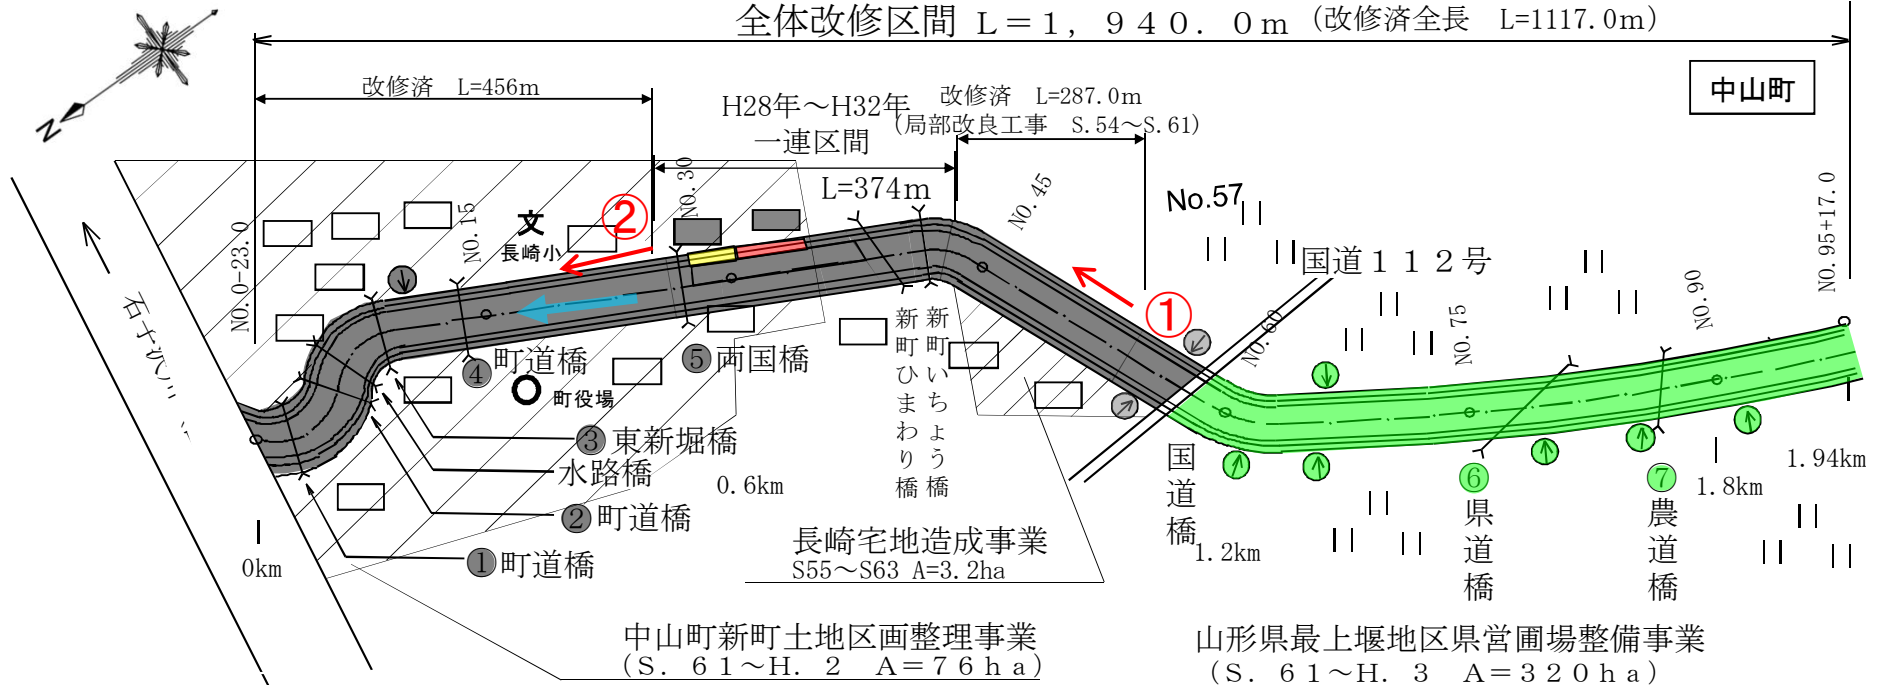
全体改修区間 L＝1，940．0m（改修済全長 L=1117.0m）

改修済 L=456m

H28年～H32年
一連区間

改修済 L=287.0m
（局部改良工事 S.54～S.61）

中山町

L=374m

NO.0-23.0
NO.15
NO.30
NO.45
No.57
NO.60
NO.75
NO.90
NO.95+17.0

文
長崎小

②
①

国道１１２号

石子沢川

④町道橋
⑤両国橋
町役場
③東新堀橋
水路橋
②町道橋
①町道橋

新町ひまわり橋
新町いちょう橋

0.6km
0km

長崎宅地造成事業
S55～S63 A=3.2ha

国道橋
1.2km

⑥
県道橋

⑦
農道橋

1.8km
1.94km

中山町新町土地区画整理事業
（S．61～H．2 A＝76ha）

山形県最上堰地区県営圃場整備事業
（S．61～H．3 A＝320ha）